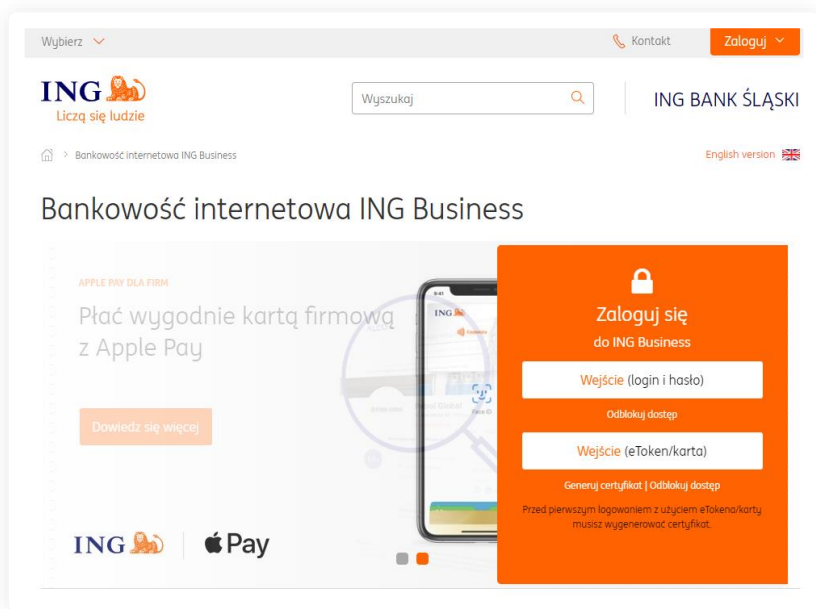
Wybierz

Kontakt

Zaloguj

ING
Liczą się ludzie

Wyszukaj

ING BANK ŚLĄSKI

> Bankowość internetowa ING Business

English version

Bankowość internetowa ING Business

APPLE PAY DLA FIRM

Płać wygodnie kartą firmową z Apple Pay

Dowiedz się więcej

ING

Pay

Zaloguj się
do ING Business

Wejście (login i hasło)

Odblokuj dostęp

Wejście (eToken/karta)

Generuj certyfikat | Odblokuj dostęp

Przed pierwszym logowaniem z użyciem eTokena/karty musisz wygenerować certyfikat.